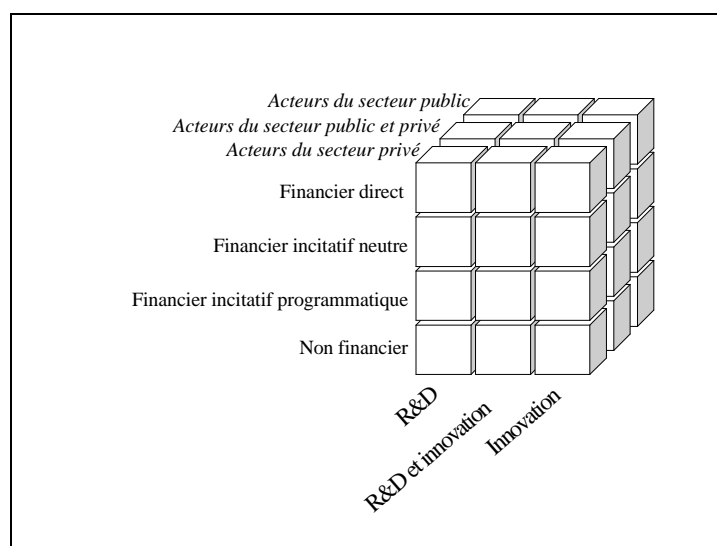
Acteurs du secteur public
Acteurs du secteur public et privé
Acteurs du secteur privé

Financier direct
Financier incitatif neutre
Financier incitatif programmatique
Non financier

R&D
R&D et innovation
Innovation